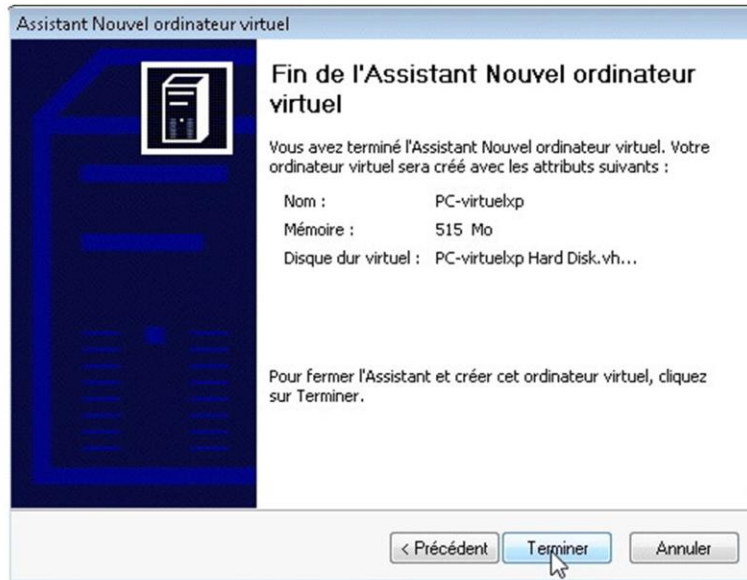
Assistant Nouvel ordinateur virtuel

Fin de l'Assistant Nouvel ordinateur virtuel

Vous avez terminé l'Assistant Nouvel ordinateur virtuel. Votre ordinateur virtuel sera créé avec les attributs suivants :

| | |
|---|---|
| Nom : | PC-virtuelxp |
| Mémoire : | 515 Mo |
| Disque dur virtuel : | PC-virtuelxp Hard Disk.vh... |

Pour fermer l'Assistant et créer cet ordinateur virtuel, cliquez sur Terminer.

< Précédent Terminer Annuler